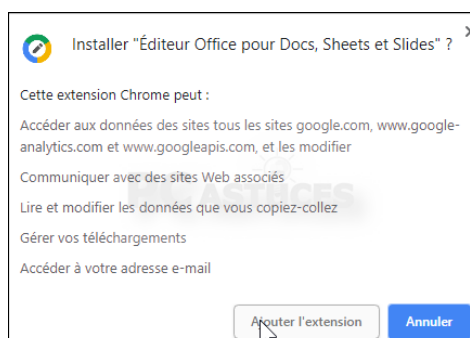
Installer "Éditeur Office pour Docs, Sheets et Slides" ?

Cette extension Chrome peut :

Accéder aux données des sites tous les sites google.com, www.google-analytics.com et www.googleapis.com, et les modifier

Communiquer avec des sites Web associés

Lire et modifier les données que vous copiez-collez

Gérer vos téléchargements

Accéder à votre adresse e-mail

Ajouter l'extension

Annuler